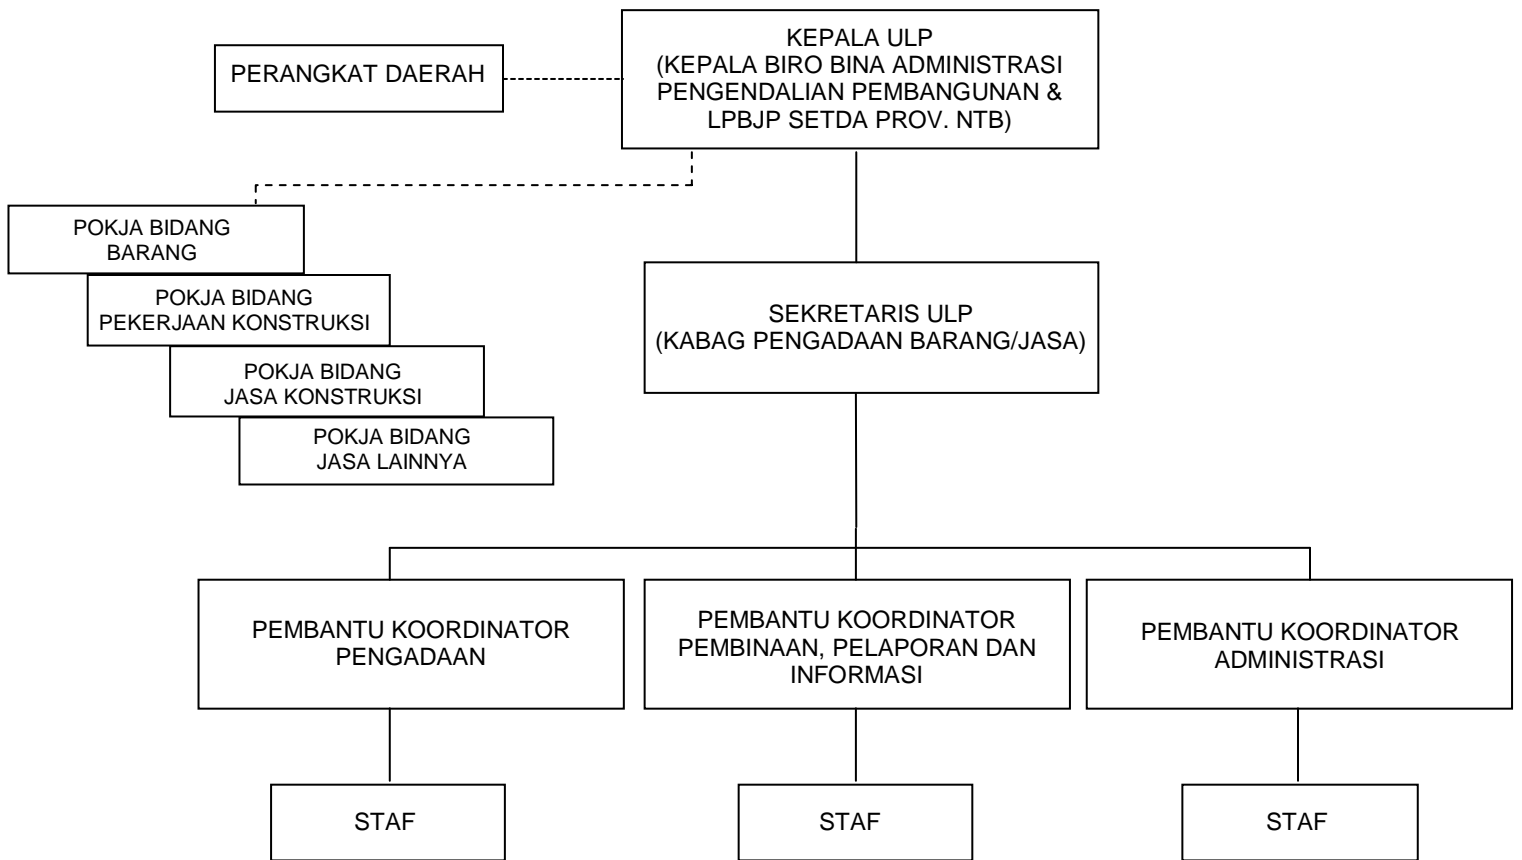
KEPALA ULP
(KEPALA BIRO BINA ADMINISTRASI PENGENDALIAN PEMBANGUNAN & LPBJP SETDA PROV. NTB)

PERANGKAT DAERAH

POKJA BIDANG BARANG

POKJA BIDANG PEKERJAAN KONSTRUKSI

POKJA BIDANG JASA KONSTRUKSI

POKJA BIDANG JASA LAINNYA

SEKRETARIS ULP
(KABAG PENGADAAN BARANG/JASA)

PEMBANTU KOORDINATOR PENGADAAN

PEMBANTU KOORDINATOR PEMBINAAN, PELAPORAN DAN INFORMASI

PEMBANTU KOORDINATOR ADMINISTRASI

STAF

STAF

STAF